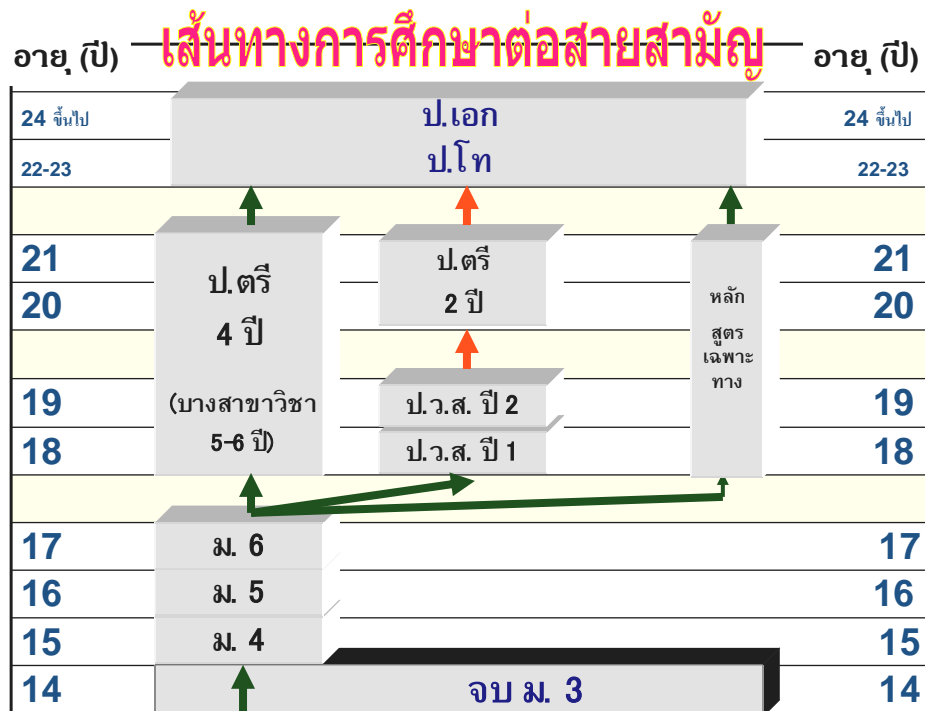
อายุ (ปี) เส้นทางการศึกษาต่อสายสามัญ อายุ (ปี)

24 ขึ้นไป | ป.เอก | 24 ขึ้นไป
22-23 | ป.โท | 22-23

21 | 21
20 | 20

ป.ตรี
4 ปี

(บางสาขาวิชา
5-6 ปี)

ป.ตรี
2 ปี

หลัก
สูตร
เฉพาะ
ทาง

19 | 19
18 | 18

ป.ว.ส. ปี 2
ป.ว.ส. ปี 1

17 | ม. 6 | 17
16 | ม. 5 | 16
15 | ม. 4 | 15
14 | จบ ม. 3 | 14